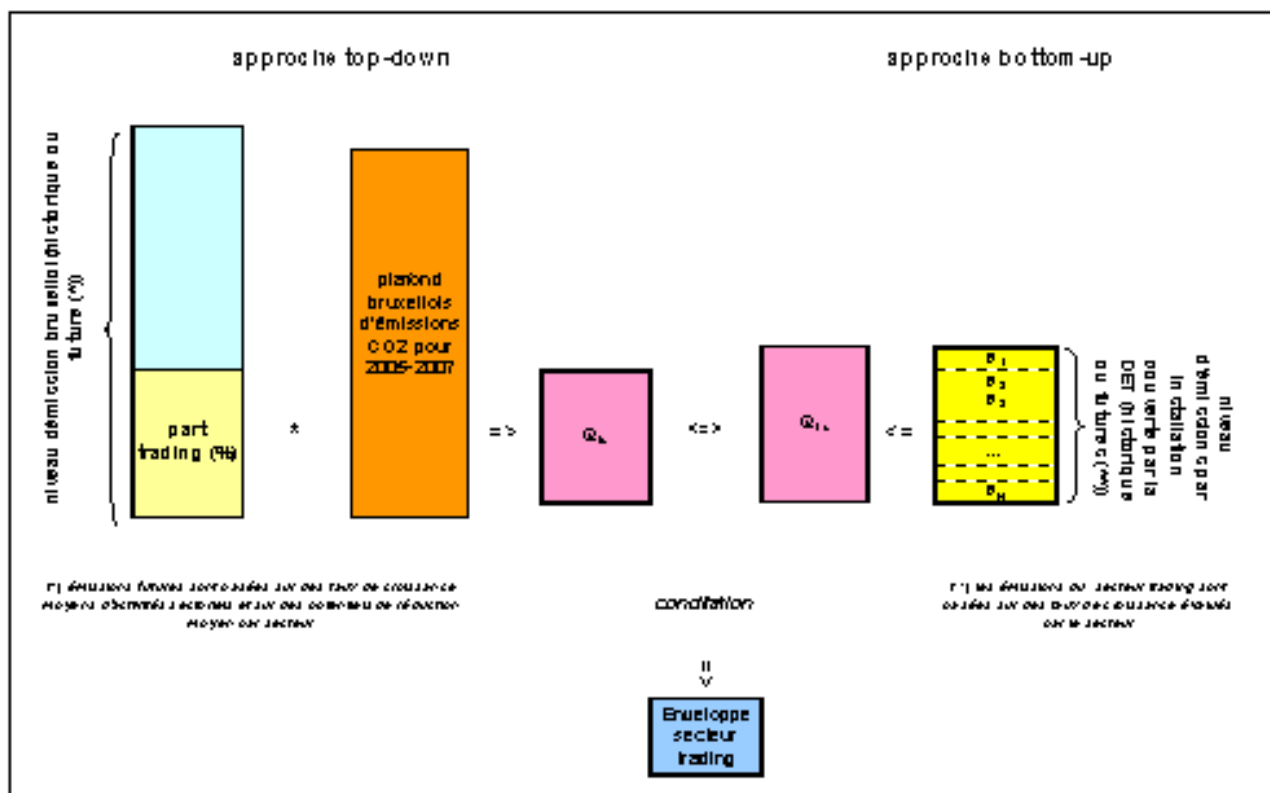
approche top-down

approche bottom-up

niveau d'émission bruxellois (historique ou future (*))

part trading (%)

*

plafond bruxellois d'émissions CO2 pour 2005-2007

=>

$Q_{td}$

<=>

$Q_{bu}$

<=

$e_1$
$e_2$
$e_3$
...
$e_N$

niveau d'émission par installation couverte par la DET (historique ou future (**))

(*) émissions futures sont basées sur des taux de croissance moyens observés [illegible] et sur des potentiels de réduction moyens par secteur

condition

(**) les émissions du secteur trading sont basées sur des taux de croissance évalués par le secteur

||
V

Enveloppe secteur trading